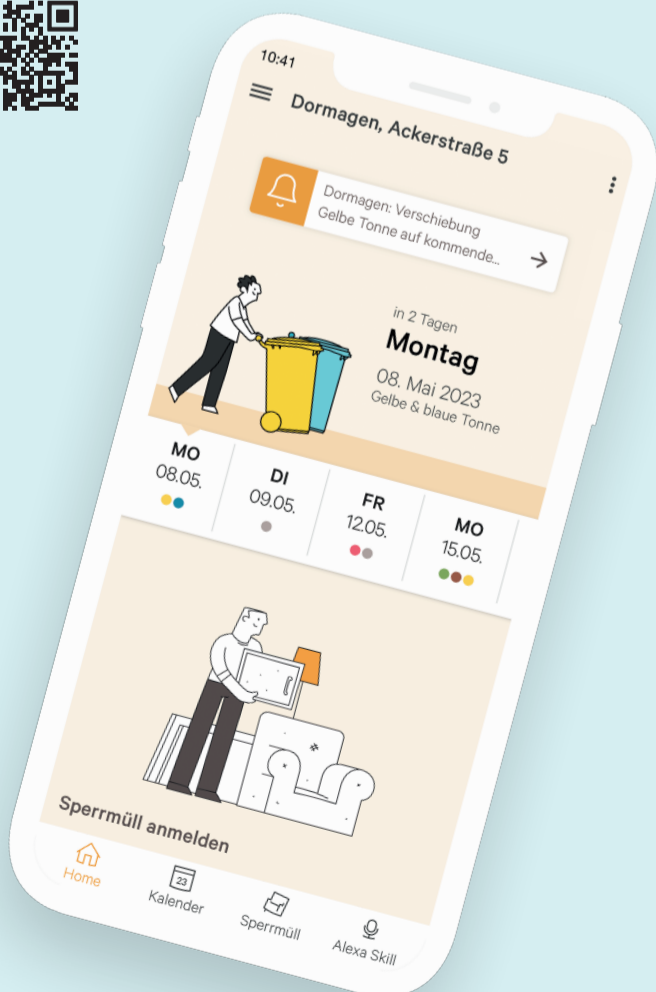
10:41

Dormagen, Ackerstraße 5

Dormagen: Verschiebung
Gelbe Tonne auf kommende...

in 2 Tagen
Montag
08. Mai 2023
Gelbe & blaue Tonne

MO
08.05.

DI
09.05.

FR
12.05.

MO
15.05.

Sperrmüll anmelden

Home

23
Kalender

Sperrmüll

Alexa Skill